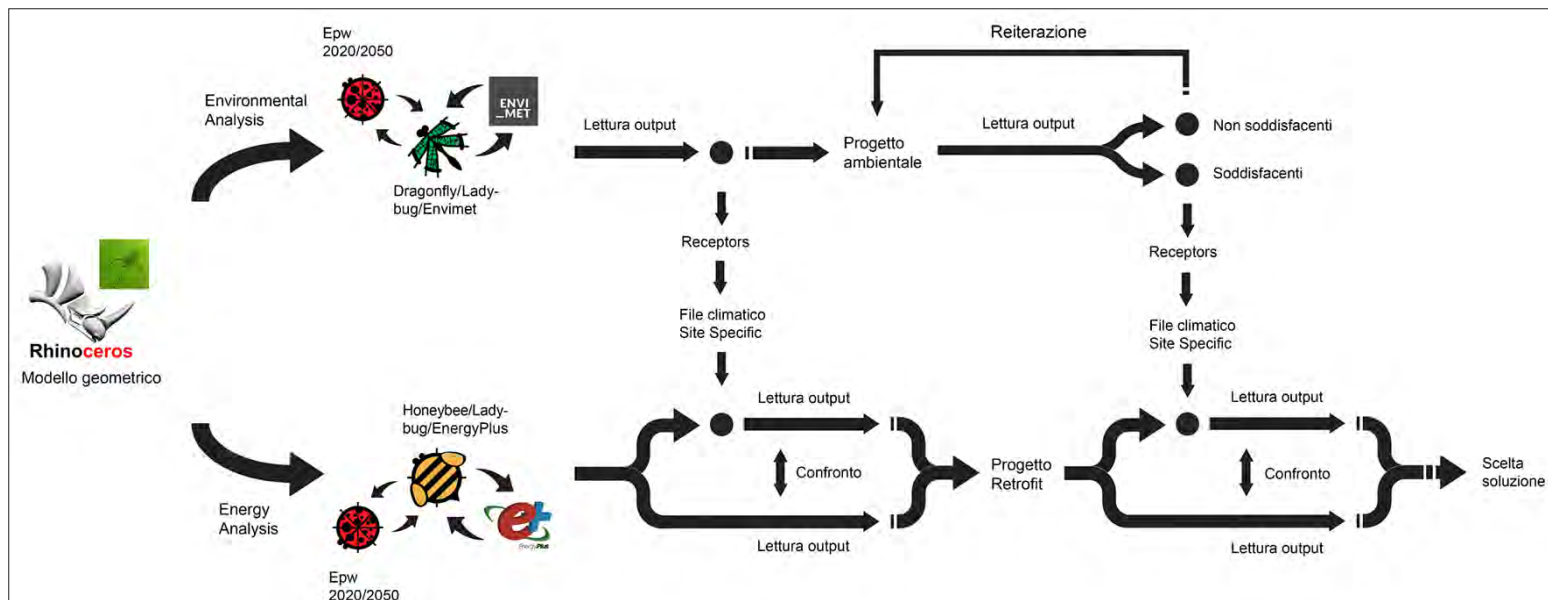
Epw
2020/2050

Environmental Analysis

ENVI_MET

Dragonfly/Ladybug/Envimet

Lettura output

Reiterazione

Progetto ambientale

Lettura output

Non soddisfacenti

Soddisfacenti

Receptors

File climatico
Site Specific

Receptors

File climatico
Site Specific

Rhinoceros
Modello geometrico

Honeybee/Ladybug/EnergyPlus

Energy Analysis

Epw
2020/2050

Lettura output

Confronto

Lettura output

Progetto Retrofit

Lettura output

Confronto

Lettura output

Scelta soluzione